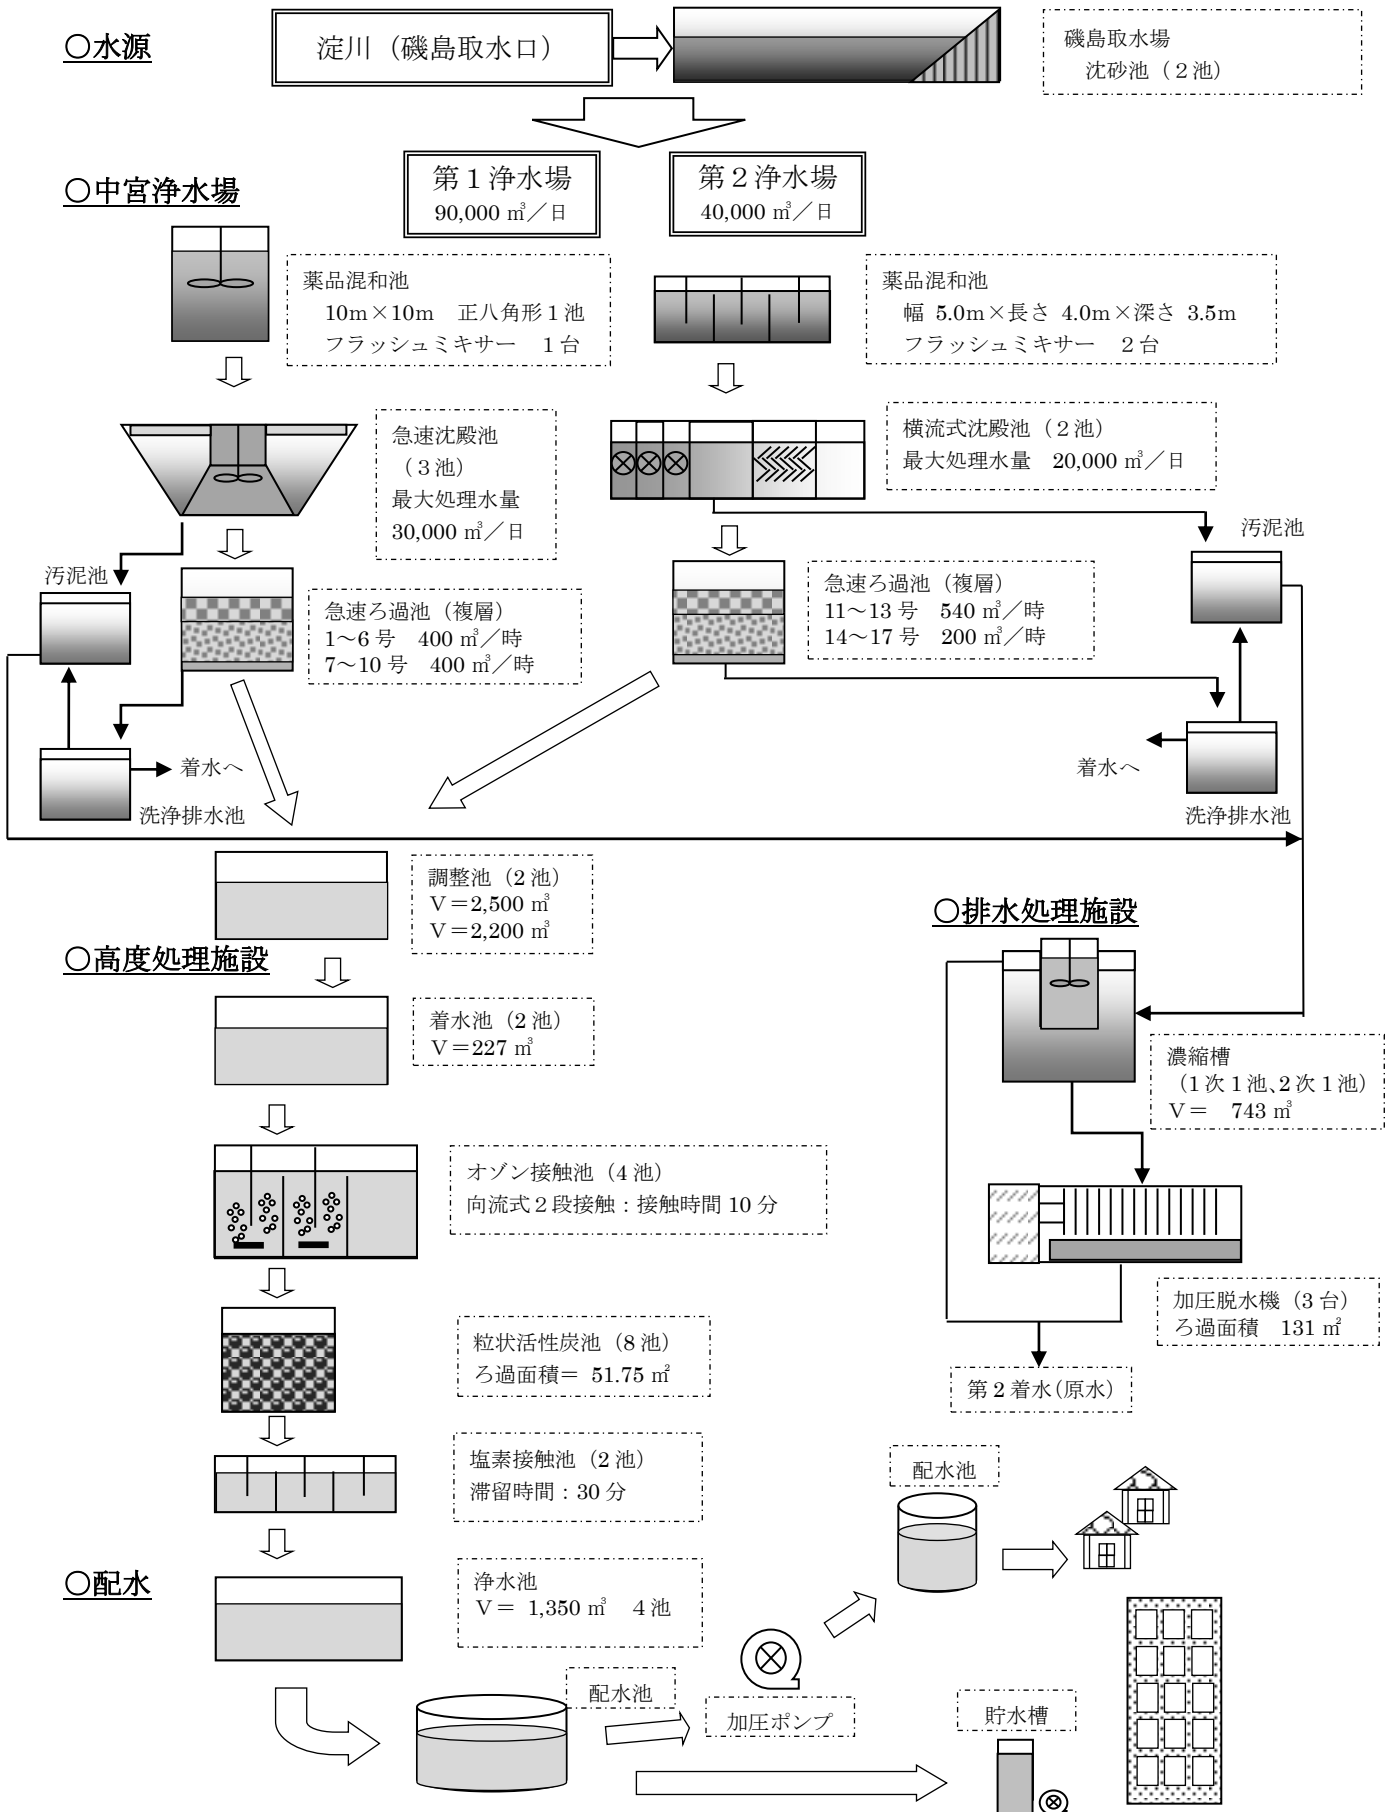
○水源

淀川（磯島取水口）

磯島取水場
沈砂池（2池）

○中宮浄水場

第1浄水場
90,000 ㎥／日

第2浄水場
40,000 ㎥／日

薬品混和池
10m×10m　正八角形1池
フラッシュミキサー　1台

薬品混和池
幅 5.0m×長さ 4.0m×深さ 3.5m
フラッシュミキサー　2台

急速沈殿池
（3池）
最大処理水量
30,000 ㎥／日

横流式沈殿池（2池）
最大処理水量　20,000 ㎥／日

汚泥池

汚泥池

急速ろ過池（複層）
1～6号　400 ㎥／時
7～10号　400 ㎥／時

急速ろ過池（複層）
11～13号　540 ㎥／時
14～17号　200 ㎥／時

着水へ

洗浄排水池

着水へ

洗浄排水池

調整池（2池）
V＝2,500 ㎥
V＝2,200 ㎥

○排水処理施設

○高度処理施設

着水池（2池）
V＝227 ㎥

濃縮槽
（1次1池、2次1池）
V＝　743 ㎥

オゾン接触池（4池）
向流式2段接触：接触時間 10分

加圧脱水機（3台）
ろ過面積　131 ㎡

粒状活性炭池（8池）
ろ過面積＝ 51.75 ㎡

第2着水（原水）

塩素接触池（2池）
滞留時間：30分

配水池

○配水

浄水池
V＝ 1,350 ㎥　4池

配水池

加圧ポンプ

貯水槽